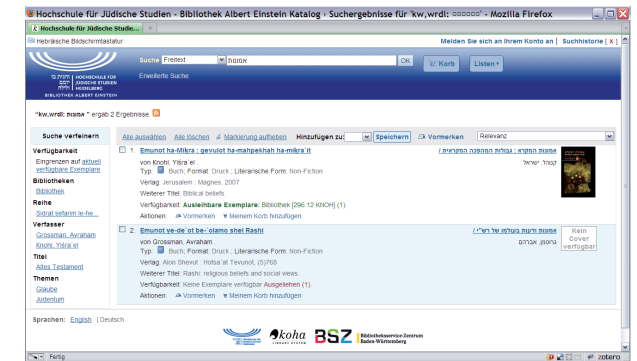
Hochschule für Jüdische Studien - Bibliothek Albert Einstein Katalog - Suchergebnisse für 'kw,wrdl: ▫▫▫▫▫▫' - Mozilla Firefox

Hochschule für Jüdische Studie... ×

Hebräische Bildschirmtastatur

Melden Sie sich an Ihrem Konto an | Suchhistorie [ x ]

HOCHSCHULE FÜR JÜDISCHE STUDIEN HEIDELBERG
BIBLIOTHEK ALBERT EINSTEIN

Suche Freitext אמונות OK

Erweiterte Suche

Korb Listen

"kw,wrdl: אמונות " ergab 2 Ergebnisse.

Suche verfeinern

Verfügbarkeit
Eingrenzen auf aktuell verfügbare Exemplare

Bibliotheken
Bibliothek

Reihe
Sifrat sefarim le-he...

Verfasser
Grossman, Avraham
Knohl, Yiśra'el

Titel
Altes Testament

Themen
Glaube
Judentum

Alle auswählen Alle löschen Markierung aufheben Hinzufügen zu: Speichern Vormerken Relevanz

1. Emunot ha-Miḳra : gevulot ha-mahpekhah ha-miḳra'it
אמונות המקרא : גבולות המהפכה המקראית /
קנוהל, ישראל
von Knohl, Yiśra'el
Typ: Buch; Format: Druck ; Literarische Form: Non-Fiction
Verlag: Jerusalem : Magnes, 2007
Weiterer Titel: Biblical beliefs
Verfügbarkeit: Ausleihbare Exemplare: Bibliothek [296.12 KNOH] (1).
Aktionen: Vormerken Meinem Korb hinzufügen

2. Emunot ve-de'ot be- olamo shel Rashi
אמונות ודעות בעולמו של רש"י /
גרוסמן, אברהם
Kein Cover verfügbar
von Grossman, Avraham
Typ: Buch; Format: Druck ; Literarische Form: Non-Fiction
Verlag: Alon Shevut : Hotsa'at Tevunot, [5768]
Weiterer Titel: Rashi: religious beliefs and social views.
Verfügbarkeit: Keine Exemplare verfügbar Ausgeliehen (1).
Aktionen: Vormerken Meinem Korb hinzufügen

Sprachen: English | Deutsch

koha LIBRARY SYSTEM BSZ Bibliotheksservice-Zentrum Baden-Württemberg

Fertig zotero